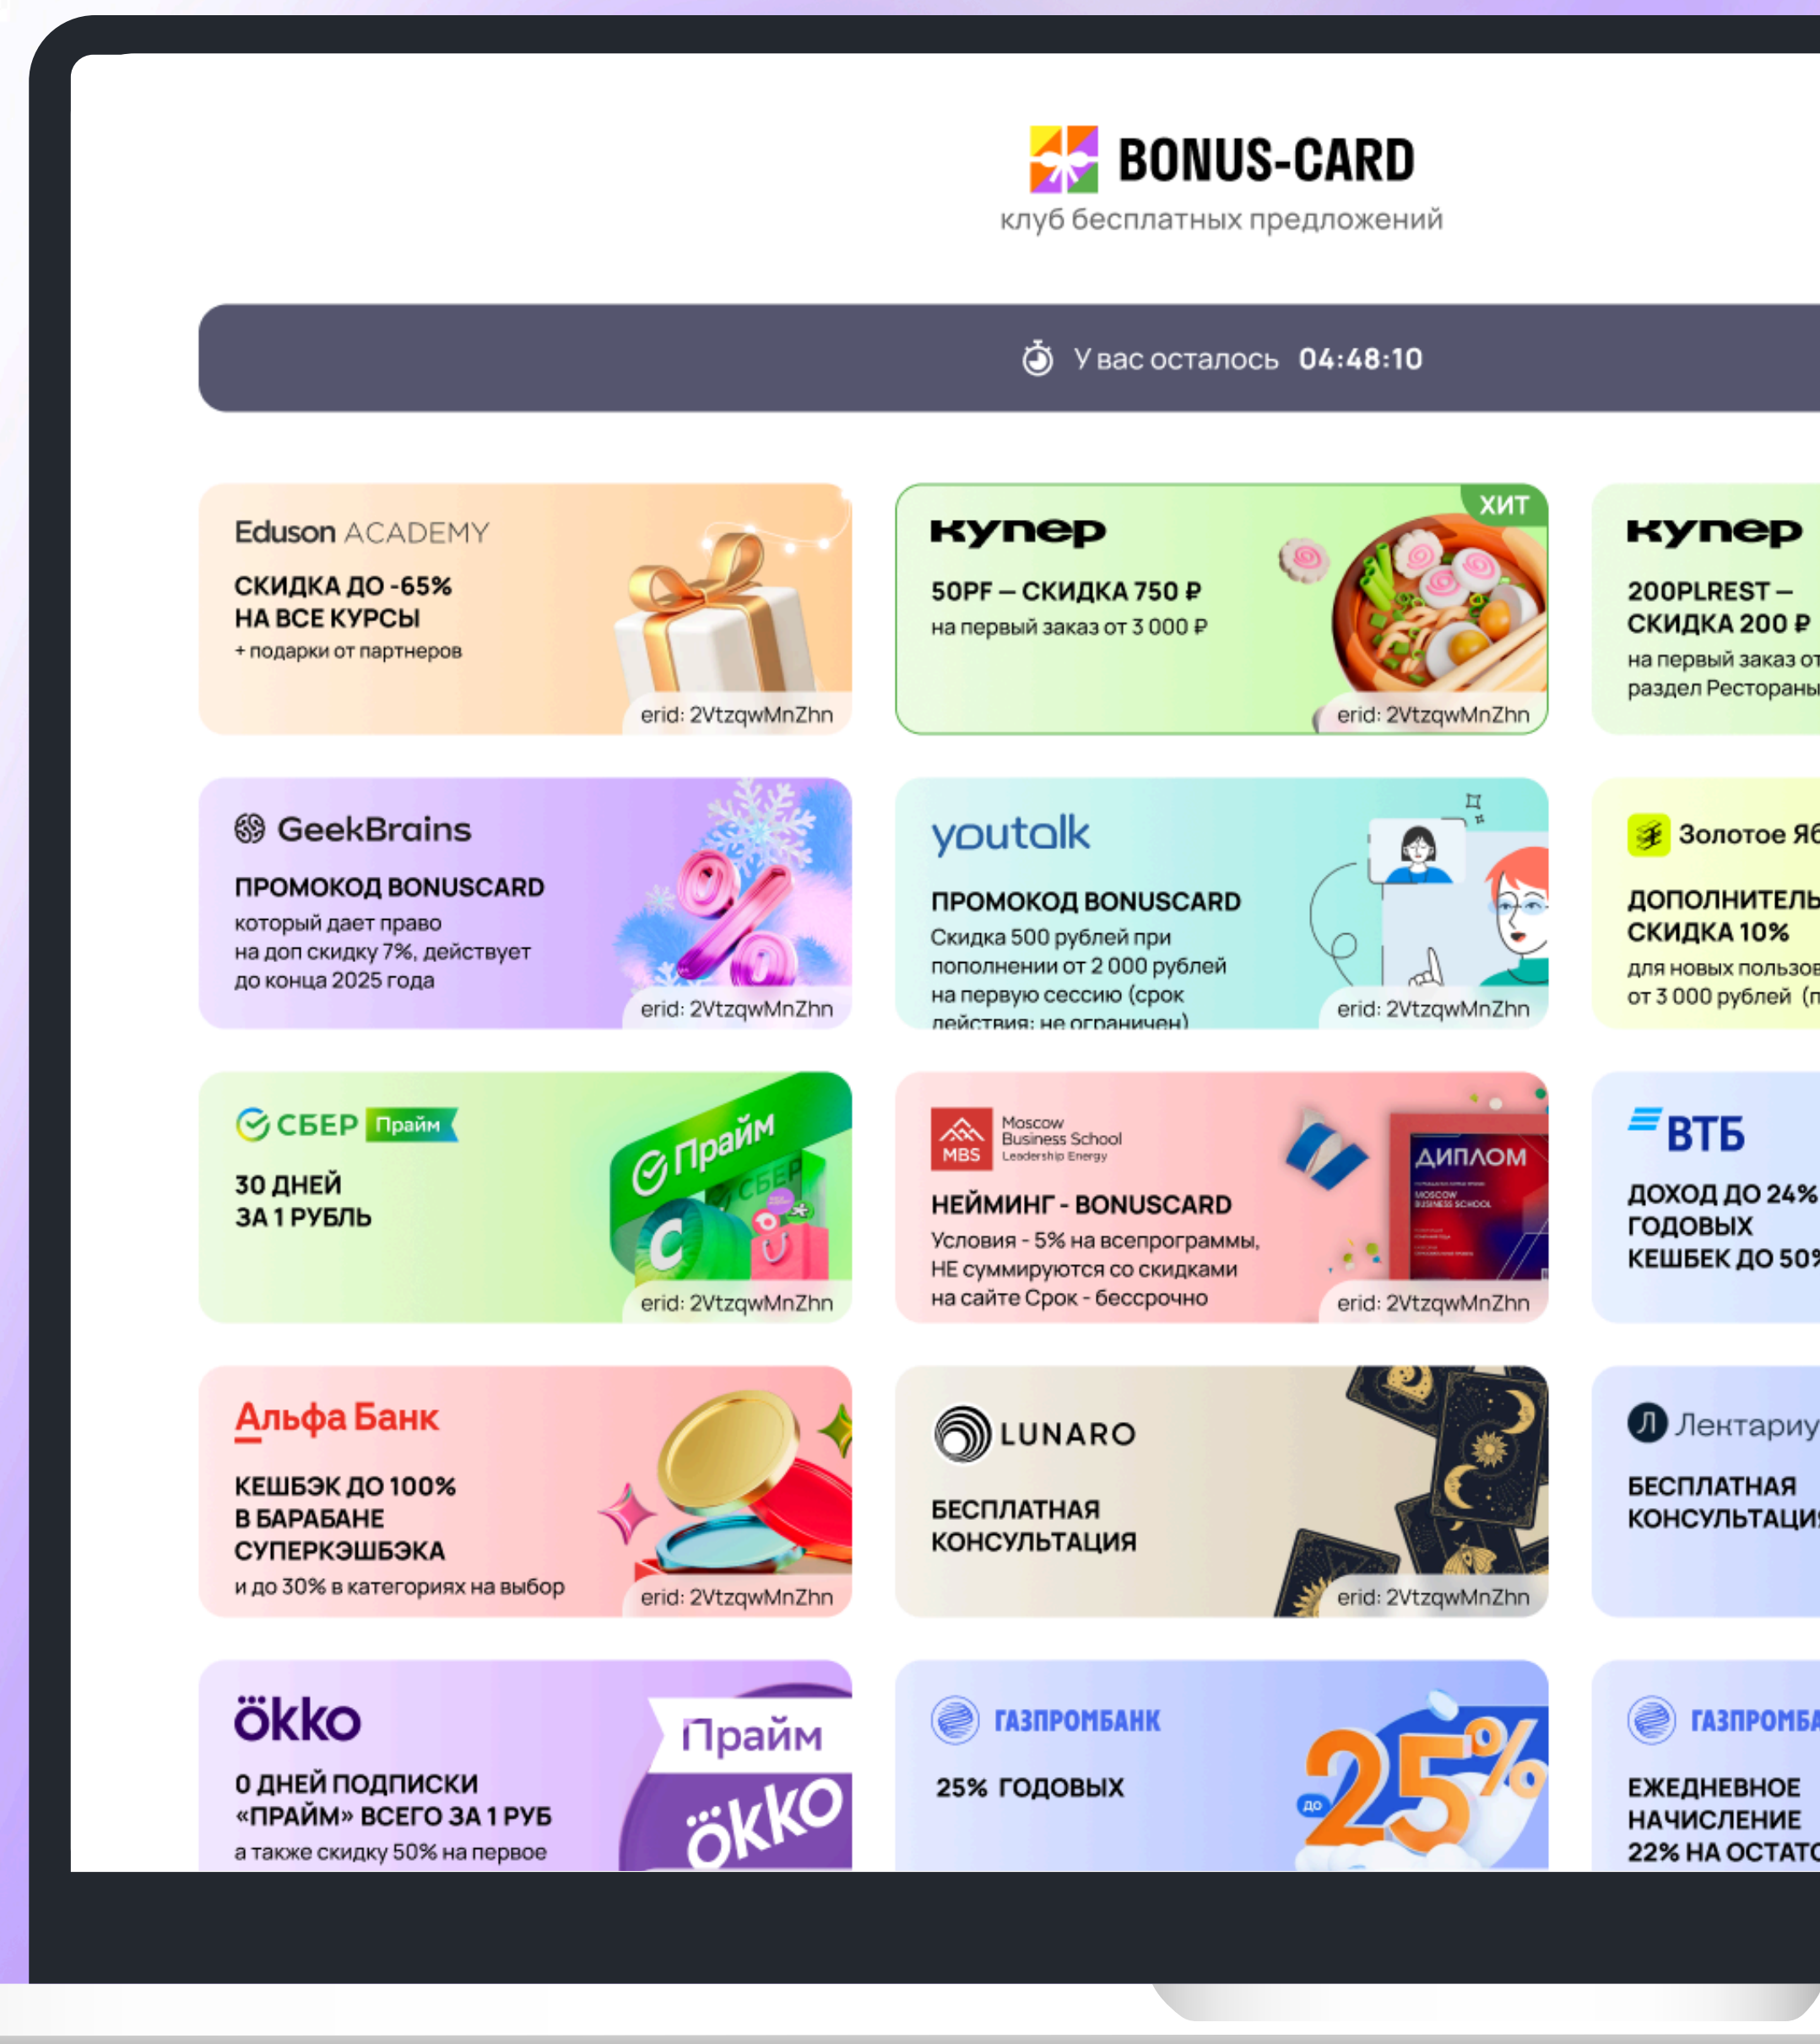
BONUS-CARD
клуб бесплатных предложений

У вас осталось 04:48:10

Eduson ACADEMY
СКИДКА ДО -65% НА ВСЕ КУРСЫ
+ подарки от партнеров
erid: 2VtzqwMnZhn

ХИТ
купер
50PF — СКИДКА 750 ₽
на первый заказ от 3 000 ₽
erid: 2VtzqwMnZhn

купер
200PLREST — СКИДКА 200 ₽
на первый заказ от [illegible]
раздел Рестораны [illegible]

GeekBrains
ПРОМОКОД BONUSCARD
который дает право на доп скидку 7%, действует до конца 2025 года
erid: 2VtzqwMnZhn

youtalk
ПРОМОКОД BONUSCARD
Скидка 500 рублей при пополнении от 2 000 рублей на первую сессию (срок действия: не ограничен)
erid: 2VtzqwMnZhn

Золотое Яб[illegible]
ДОПОЛНИТЕЛЬ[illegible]
СКИДКА 10%
для новых пользов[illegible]
от 3 000 рублей (п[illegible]

СБЕР Прайм
30 ДНЕЙ ЗА 1 РУБЛЬ
Прайм
СБЕР
erid: 2VtzqwMnZhn

MBS Moscow Business School Leadership Energy
НЕЙМИНГ - BONUSCARD
Условия - 5% на всепрограммы, НЕ суммируются со скидками на сайте Срок - бессрочно
ДИПЛОМ
erid: 2VtzqwMnZhn

ВТБ
ДОХОД ДО 24% ГОДОВЫХ
КЕШБЕК ДО 50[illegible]

Альфа Банк
КЕШБЭК ДО 100% В БАРАБАНЕ СУПЕРКЭШБЭКА
и до 30% в категориях на выбор
erid: 2VtzqwMnZhn

LUNARO
БЕСПЛАТНАЯ КОНСУЛЬТАЦИЯ
erid: 2VtzqwMnZhn

Лентариу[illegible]
БЕСПЛАТНАЯ КОНСУЛЬТАЦИ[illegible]

okko
0 ДНЕЙ ПОДПИСКИ «ПРАЙМ» ВСЕГО ЗА 1 РУБ
а также скидку 50% на первое
Прайм
okko

ГАЗПРОМБАНК
25% ГОДОВЫХ
до 25%

ГАЗПРОМБА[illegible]
ЕЖЕДНЕВНОЕ НАЧИСЛЕНИЕ 22% НА ОСТАТО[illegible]